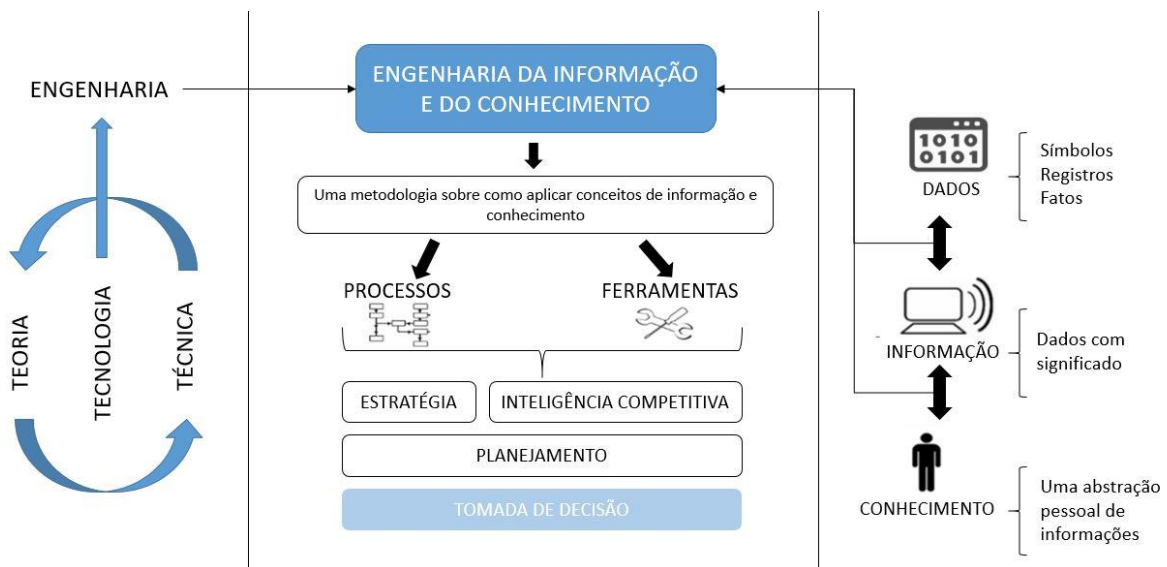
ENGENHARIA

TEORIA

TECNOLOGIA

TÉCNICA

ENGENHARIA DA INFORMAÇÃO E DO CONHECIMENTO

Uma metodologia sobre como aplicar conceitos de informação e conhecimento

PROCESSOS

FERRAMENTAS

ESTRATÉGIA

INTELIGÊNCIA COMPETITIVA

PLANEJAMENTO

TOMADA DE DECISÃO

1010
0101

DADOS

Símbolos
Registros
Fatos

INFORMAÇÃO

Dados com significado

CONHECIMENTO

Uma abstração pessoal de informações